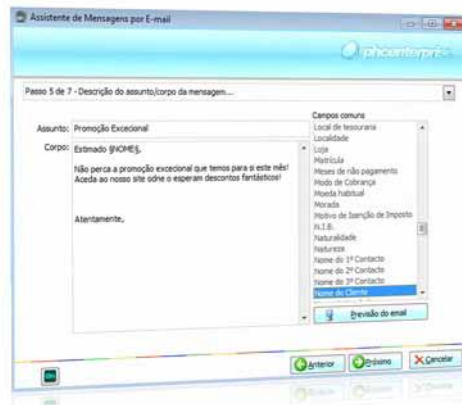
Assistente de Mensagens por E-mail

phcenterprise

Passo 5 de 7 - Descrição do assunto/corpo da mensagem....

Assunto: Promoção Excecional

Corpo: Estimado §NOME§,

Não perca a promoção excecional que temos para si este mês! Aceda ao nosso site odne o esperam descontos fantásticos!

Atentamente,

Campos comuns
Local de tesouraria
Localidade
Loja
Matrícula
Meses de não pagamento
Modo de Cobrança
Moeda habitual
Morada
Motivo de Isenção de Imposto
N.I.B.
Naturalidade
Natureza
Nome do 1º Contacto
Nome do 2º Contacto
Nome do 3º Contacto
Nome do Cliente

Previsão do email

Anterior
Próximo
Cancelar